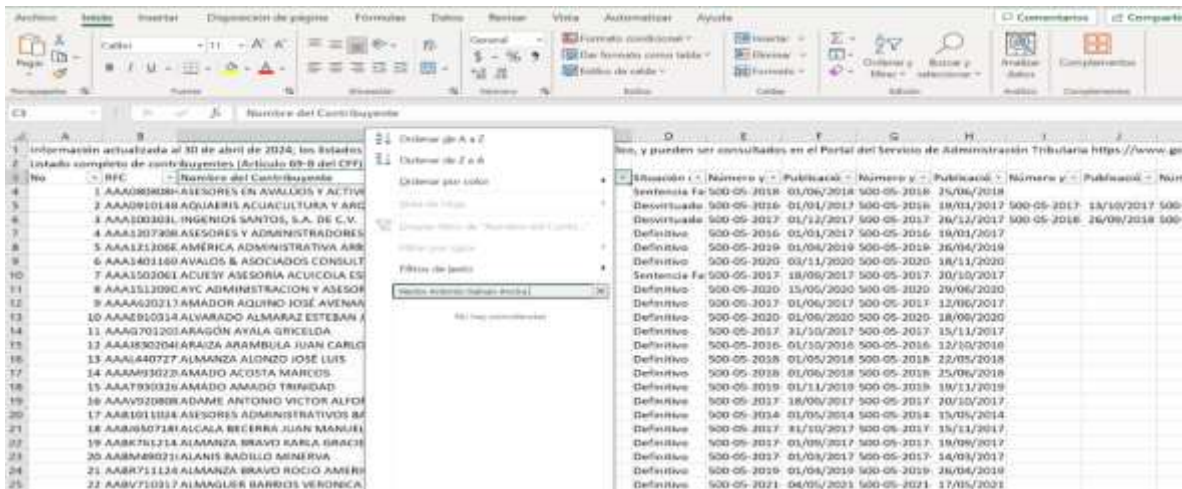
Archivo Inicio Insertar Disposición de página Fórmulas Datos Revisar Vista Automatizar Ayuda
Comentarios Compartir

Pegar Calibri 11 A A General $ % Formato condicional Dar formato como tabla Estilos de celda Insertar Eliminar Formato Ordenar y filtrar Buscar y seleccionar Analizar datos Complementos
Portapapeles Fuente Alineación Número Estilos Celdas Edición Análisis Complementos

C3 Nombre del Contribuyente

A B D E F G H I J
1 Información actualizada al 30 de abril de 2024; los listados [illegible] ..., y pueden ser consultados en el Portal del Servicio de Administración Tributaria https://www.go
2 Listado completo de contribuyentes (Artículo 69-B del CFF)
3 No RFC Nombre del Contribuyente Situación Número y Publicació Número y Publicació Número y Publicació Num
4 1 AAA080808 ASESORES EN AVALUOS Y ACTIV Sentencia Fa 500-05-2018 01/06/2018 500-05-2018 25/06/2018
5 2 AAA091014 AQUAERIS ACUACULTURA Y ARG Desvirtuado 500-05-2016 01/01/2017 500-05-2016 19/01/2017 500-05-2017 13/10/2017 500
6 3 AAA100303 L INGENIOS SANTOS, S.A. DE C.V. Desvirtuado 500-05-2017 01/12/2017 500-05-2017 26/12/2017 500-05-2018 26/09/2018 500
7 4 AAA120730 ASESORES Y ADMINISTRADORES Definitivo 500-05-2016 01/01/2017 500-05-2016 19/01/2017
8 5 AAA121206 E AMÉRICA ADMINISTRATIVA ARR Definitivo 500-05-2019 01/04/2019 500-05-2019 26/04/2019
9 6 AAA140116 AVALOS & ASOCIADOS CONSULT Definitivo 500-05-2020 03/11/2020 500-05-2020 18/11/2020
10 7 AAA150206 ACUESY ASESORÍA ACUÍCOLA ES Sentencia Fa 500-05-2017 18/09/2017 500-05-2017 20/10/2017
11 8 AAA151209 CAYC ADMINISTRACION Y ASESOR Definitivo 500-05-2020 15/05/2020 500-05-2020 29/06/2020
12 9 AAAA620217 AMADOR AQUINO JOSÉ AVENA Definitivo 500-05-2017 01/06/2017 500-05-2017 12/06/2017
13 10 AAAE910314 ALVARADO ALMARAZ ESTEBAN Definitivo 500-05-2020 01/06/2020 500-05-2020 18/09/2020
14 11 AAAG701201 ARAGÓN AYALA GRICELDA Definitivo 500-05-2017 31/10/2017 500-05-2017 15/11/2017
15 12 AAAI830204 I ARAIZA ARAMBULA JUAN CARLO Definitivo 500-05-2016 01/10/2016 500-05-2016 12/10/2016
16 13 AAAL440727 ALMANZA ALONZO JOSÉ LUIS Definitivo 500-05-2018 01/05/2018 500-05-2018 22/05/2018
17 14 AAAM93022 I AMADO ACOSTA MARCOS Definitivo 500-05-2018 01/06/2018 500-05-2018 25/06/2018
18 15 AAAT930326 AMADO AMADO TRINIDAD Definitivo 500-05-2019 01/11/2019 500-05-2019 19/11/2019
19 16 AAAV920808 ADAME ANTONIO VICTOR ALFON Definitivo 500-05-2017 18/09/2017 500-05-2017 20/10/2017
20 17 AAB1011024 ASESORES ADMINISTRATIVOS BA Definitivo 500-05-2014 01/05/2014 500-05-2014 15/05/2014
21 18 AABJ650718 I ALCALA BECERRA JUAN MANUEL Definitivo 500-05-2017 31/10/2017 500-05-2017 15/11/2017
22 19 AABK761214 ALMANZA BRAVO KARLA GRACIE Definitivo 500-05-2017 01/09/2017 500-05-2017 19/09/2017
23 20 AABM490221 ALANIS BADILLO MINERVA Definitivo 500-05-2017 01/03/2017 500-05-2017 14/03/2017
24 21 AABR711124 ALMANZA BRAVO ROCIO AMERI Definitivo 500-05-2019 01/04/2019 500-05-2019 26/04/2019
25 22 AABV710317 ALMAGUER BARRIOS VERONICA Definitivo 500-05-2021 04/05/2021 500-05-2021 17/05/2021

Ordenar de A a Z
Ordenar de Z a A
Ordenar por color
Vista de hoja
Borrar filtro de "Nombre del Contrib..."
Filtrar por color
Filtros de texto
Nestor Antonio Nahuat Ancho
No hay coincidencias